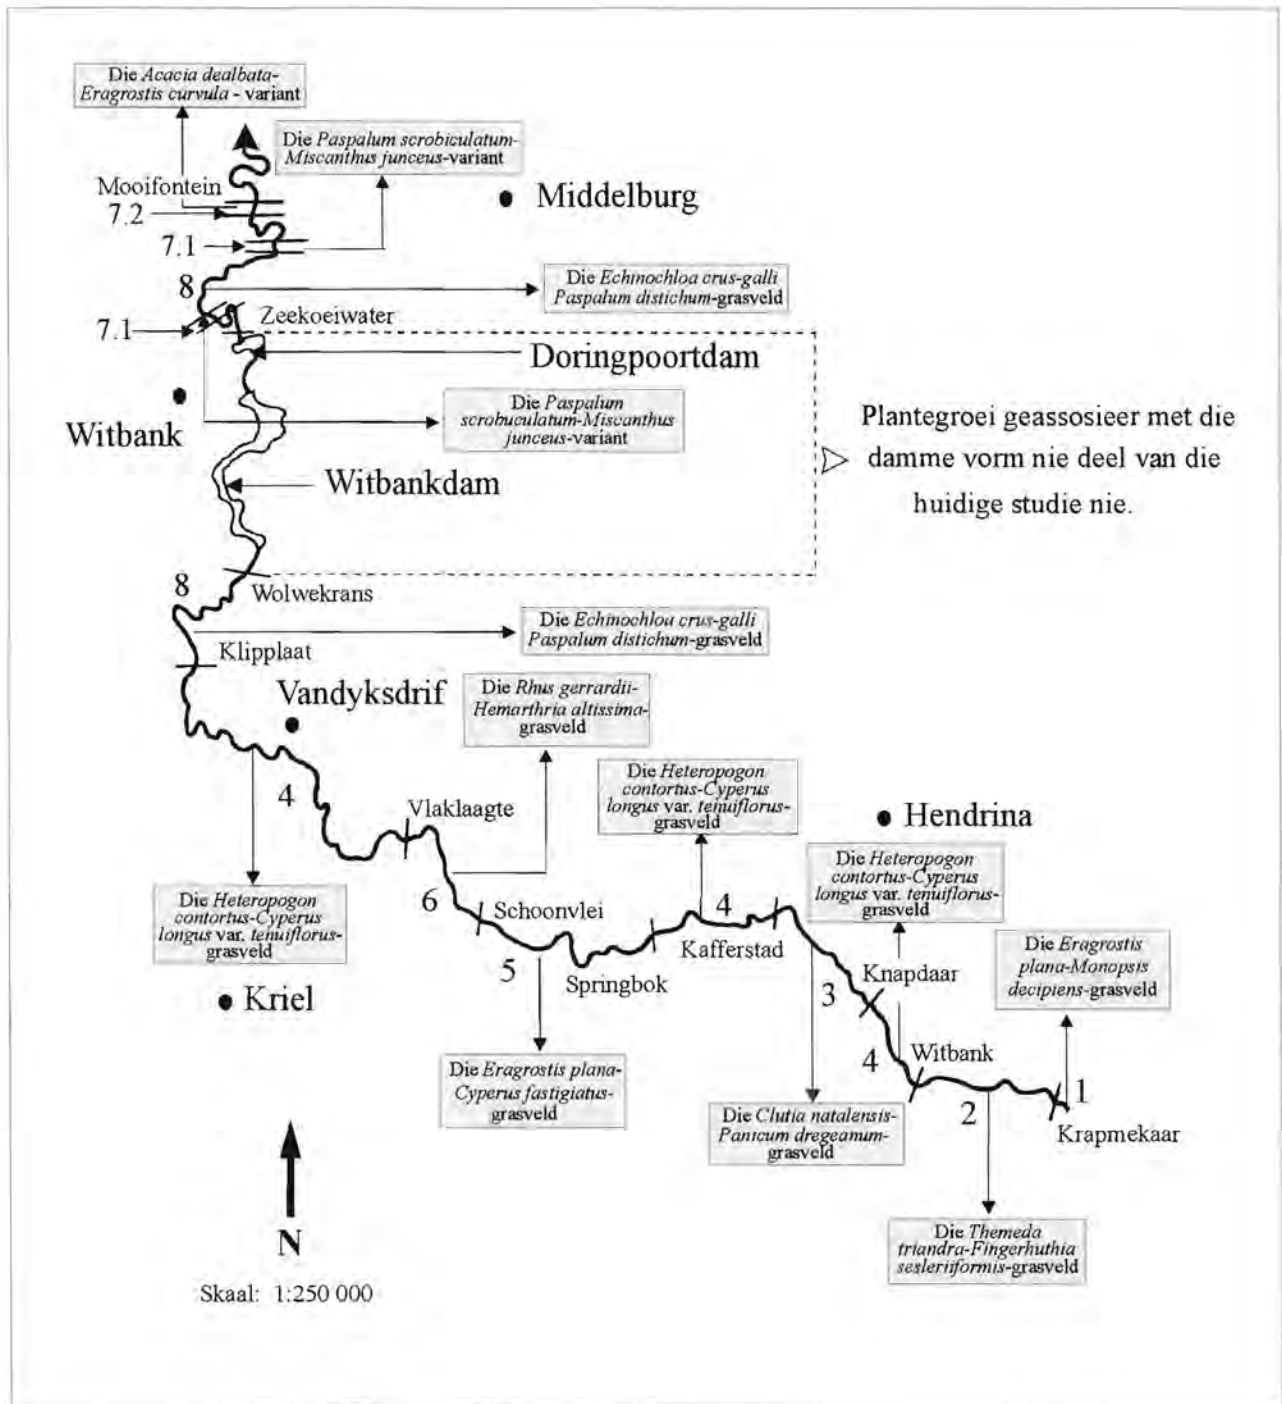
Die *Acacia dealbata-Eragrostis curvula* - variant

Die *Paspalum scrobiculatum-Miscanthus junceus*-variant

Mooifontein

7.2

Middelburg

7.1

8

Die *Echinochloa crus-galli Paspalum distichum*-grasveld

7.1

Zeekoeiwater

Doringpoortdam

Witbank

Die *Paspalum scrobuculatum-Miscanthus junceus*-variant

Plantegroei geassosieer met die damme vorm nie deel van die huidige studie nie.

Witbankdam

8

Wolwekrans

Die *Echinochloa crus-galli Paspalum distichum*-grasveld

Klipplaat

Vandyksdrif

Die *Rhus gerrardii-Hemarthria altissima*-grasveld

Die *Heteropogon contortus-Cyperus longus* var. *tenuiflorus*-grasveld

4

Vlaklaagte

Hendrina

Die *Heteropogon contortus-Cyperus longus* var. *tenuiflorus*-grasveld

Die *Heteropogon contortus-Cyperus longus* var. *tenuiflorus*-grasveld

6

Schoonvlei

4

Kafferstad

Die *Eragrostis plana-Monopsis decipiens*-grasveld

Kriel

5

Springbok

3

Knapdaar

Witbank

4

1

Die *Eragrostis plana-Cyperus fastigiatus*-grasveld

2

Krapmekaar

Die *Clutia natalensis-Panicum dregeanum*-grasveld

N

Die *Themeda triandra-Fingerhuthia sesleriiformis*-grasveld

Skaal: 1:250 000